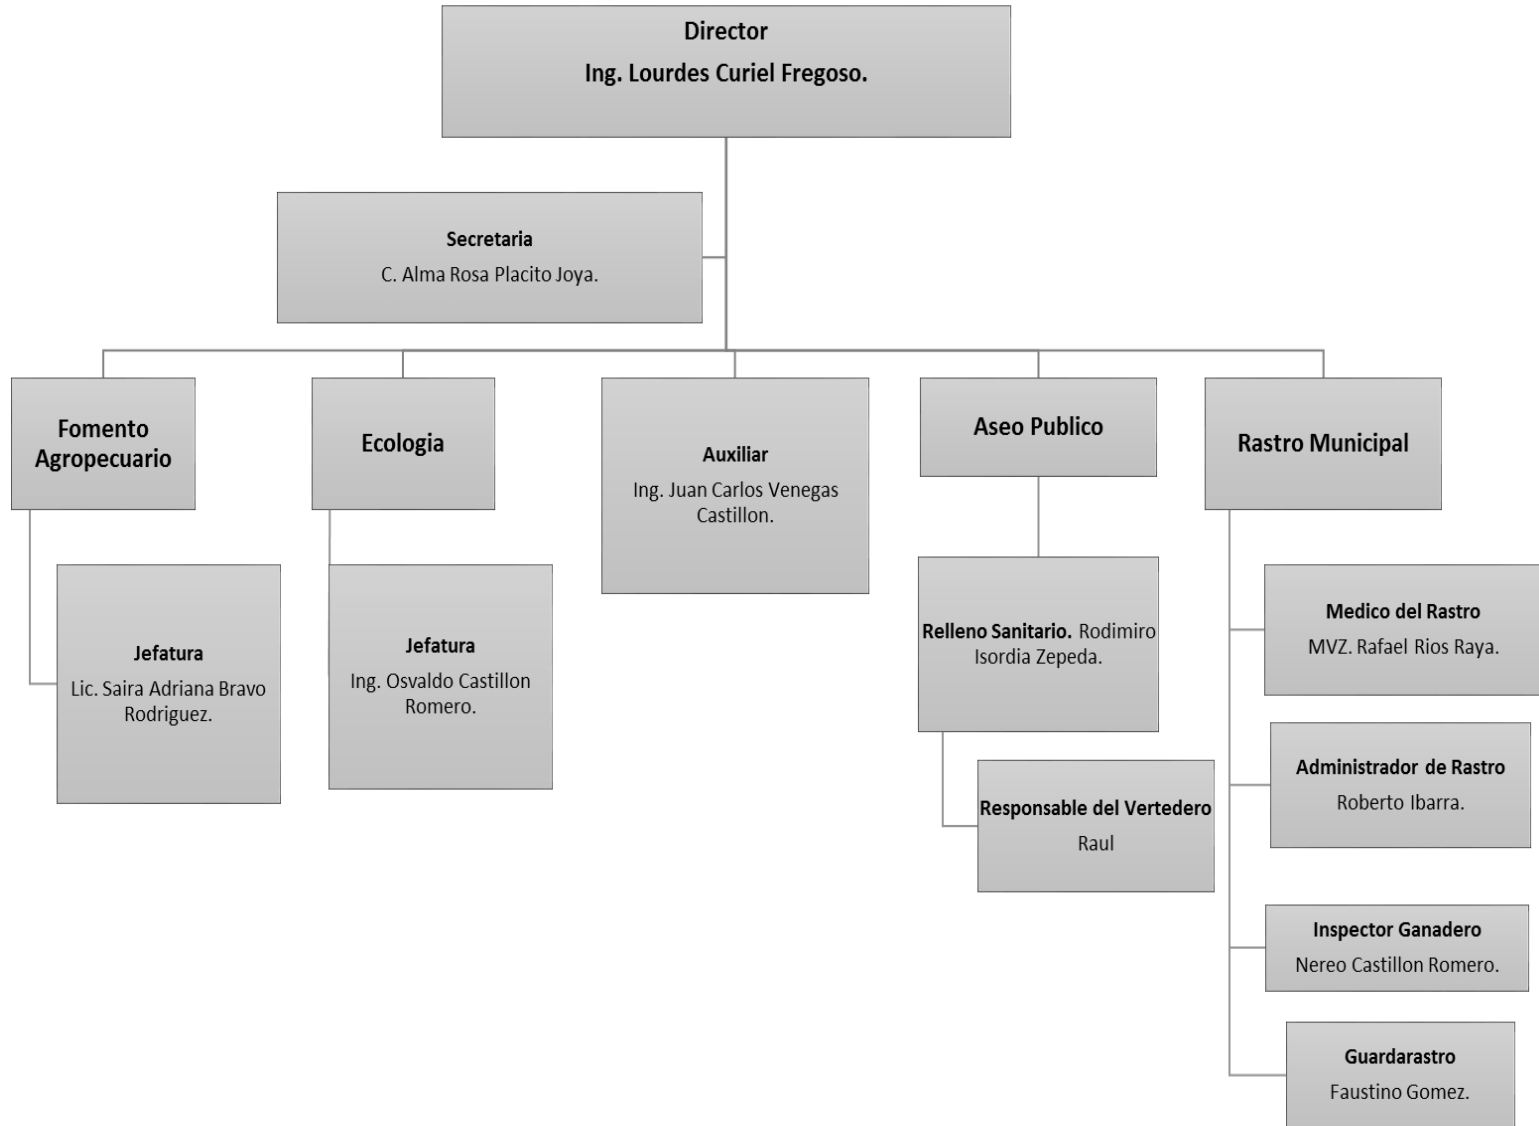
Director
Ing. Lourdes Curiel Fregoso.

Secretaria
C. Alma Rosa Placito Joya.

Fomento Agropecuario

Jefatura
Lic. Saira Adriana Bravo Rodriguez.

Ecologia

Jefatura
Ing. Osvaldo Castillon Romero.

Auxiliar
Ing. Juan Carlos Venegas Castillon.

Aseo Publico

Relleno Sanitario. Rodimiro Isordia Zepeda.

Responsable del Vertedero
Raul

Rastro Municipal

Medico del Rastro
MVZ. Rafael Rios Raya.

Administrador de Rastro
Roberto Ibarra.

Inspector Ganadero
Nereo Castillon Romero.

Guardarastro
Faustino Gomez.